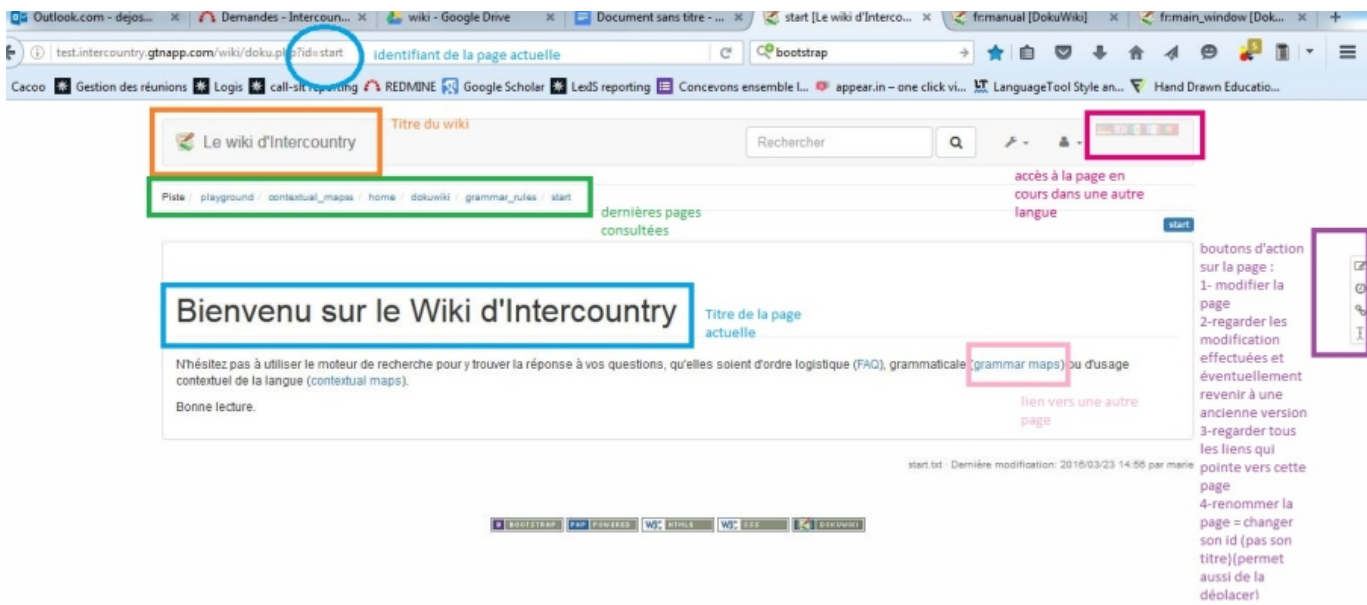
Outlook.com - dejos... × Demandes - Intercoun... × wiki - Google Drive × Document sans titre - ... × start [Le wiki d'Interco... × fr:manual [DokuWiki] × fr:main_window [Dok... × +

test.intercountry.gtnapp.com/wiki/doku.php?id=start identifiant de la page actuelle bootstrap

Cacoo Gestion des réunions Logis call-sit reporting REDMINE Google Scholar LexIS reporting Concevons ensemble l... appear.in – one click vi... LanguageTool Style an... Hand Drawn Educatio...

Le wiki d'Intercountry Titre du wiki

Rechercher

accès à la page en cours dans une autre langue

Piste / playground / contextual_maps / home / dokuwiki / grammar_rules / start

dernières pages consultées

start

boutons d'action sur la page :
1- modifier la page
2-regarder les modification effectuées et éventuellement revenir à une ancienne version
3-regarder tous les liens qui pointe vers cette page
4-renommer la page = changer son id (pas son titre)(permet aussi de la déolacer)

Bienvenu sur le Wiki d'Intercountry

Titre de la page actuelle

N'hésitez pas à utiliser le moteur de recherche pour y trouver la réponse à vos questions, qu'elles soient d'ordre logistique (FAQ), grammaticale (grammar maps) ou d'usage contextuel de la langue (contextual maps).

Bonne lecture.

lien vers une autre page

start.txt · Dernière modification: 2016/03/23 14:56 par marie

BOOTSTRAP PHP POWERED W3C HTML5 W3C CSS DOKUWIKI